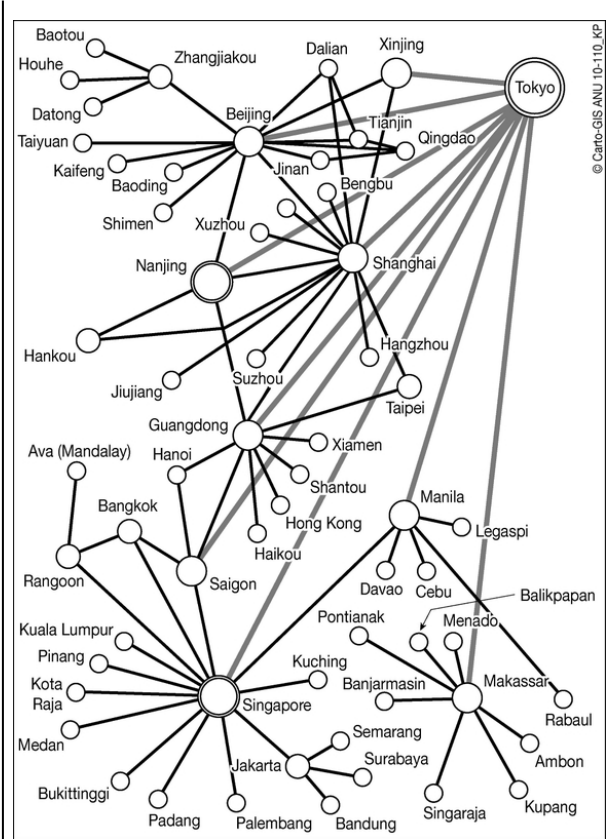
© Carto-GIS ANU 10-110_KP

Baotou
Houhe
Zhangjiakou
Datong
Dalian
Xinjing
Tokyo
Beijing
Tianjin
Taiyuan
Qingdao
Kaifeng
Baoding
Jinan
Bengbu
Shimen
Xuzhou
Nanjing
Shanghai
Hankou
Hangzhou
Jiujiang
Suzhou
Taipei
Guangdong
Ava (Mandalay)
Hanoi
Xiamen
Shantou
Bangkok
Hong Kong
Manila
Legaspi
Haikou
Rangoon
Saigon
Davao
Cebu
Balikpapan
Pontianak
Menado
Kuala Lumpur
Kuching
Pinang
Makassar
Banjarmasin
Kota Raja
Singapore
Rabaul
Medan
Semarang
Surabaya
Ambon
Jakarta
Bukittinggi
Singaraja
Kupang
Padang
Palembang
Bandung